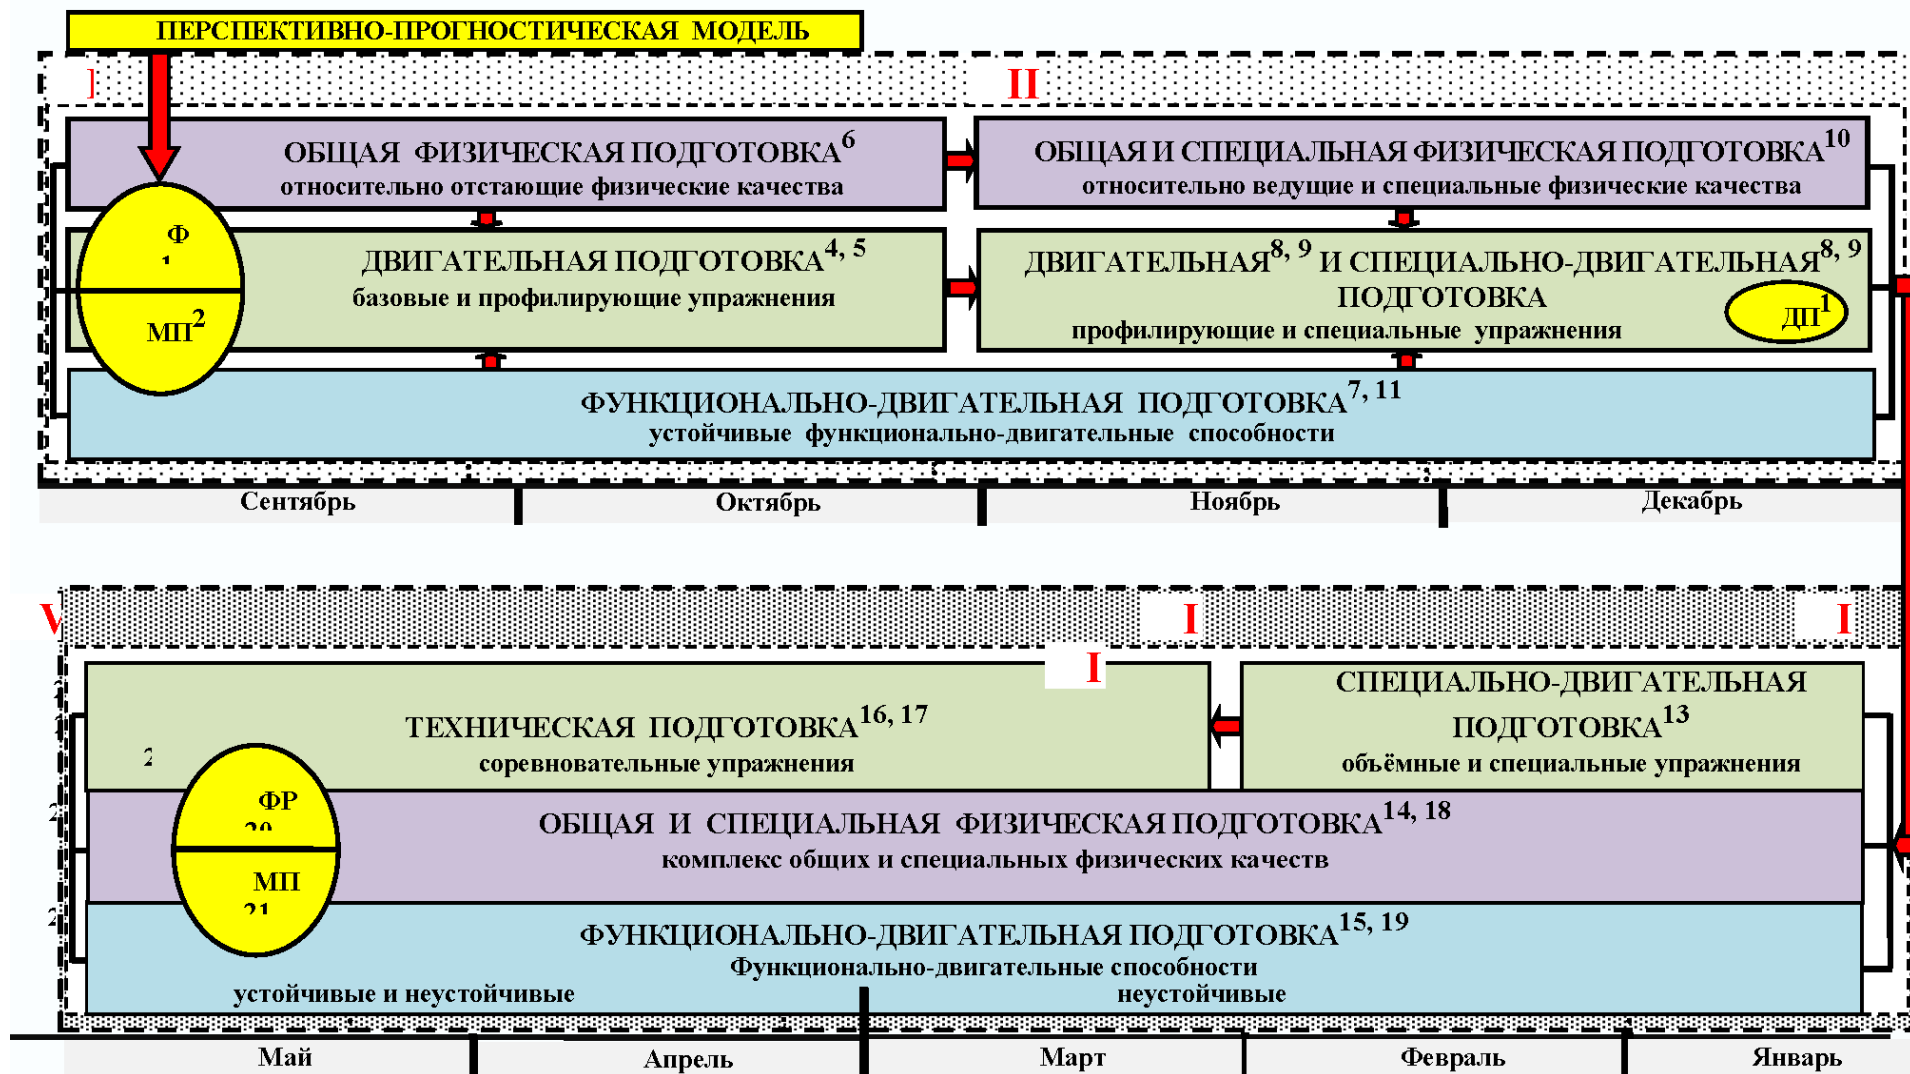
ПЕРСПЕКТИВНО-ПРОГНОСТИЧЕСКАЯ МОДЕЛЬ

I

II

ОБЩАЯ ФИЗИЧЕСКАЯ ПОДГОТОВКА$^6$
относительно отстающие физические качества

ОБЩАЯ И СПЕЦИАЛЬНАЯ ФИЗИЧЕСКАЯ ПОДГОТОВКА$^{10}$
относительно ведущие и специальные физические качества

Ф
1

МП$^2$

ДВИГАТЕЛЬНАЯ ПОДГОТОВКА$^{4, 5}$
базовые и профилирующие упражнения

ДВИГАТЕЛЬНАЯ$^{8, 9}$ И СПЕЦИАЛЬНО-ДВИГАТЕЛЬНАЯ$^{8, 9}$ ПОДГОТОВКА
профилирующие и специальные упражнения

ДП$^1$

ФУНКЦИОНАЛЬНО-ДВИГАТЕЛЬНАЯ ПОДГОТОВКА$^{7, 11}$
устойчивые функционально-двигательные способности

Сентябрь | Октябрь | Ноябрь | Декабрь

V

I

I

I

ТЕХНИЧЕСКАЯ ПОДГОТОВКА$^{16, 17}$
соревновательные упражнения

СПЕЦИАЛЬНО-ДВИГАТЕЛЬНАЯ ПОДГОТОВКА$^{13}$
объёмные и специальные упражнения

ФР
20

МП
21

ОБЩАЯ И СПЕЦИАЛЬНАЯ ФИЗИЧЕСКАЯ ПОДГОТОВКА$^{14, 18}$
комплекс общих и специальных физических качеств

ФУНКЦИОНАЛЬНО-ДВИГАТЕЛЬНАЯ ПОДГОТОВКА$^{15, 19}$
Функционально-двигательные способности
устойчивые и неустойчивые
неустойчивые

Май | Апрель | Март | Февраль | Январь